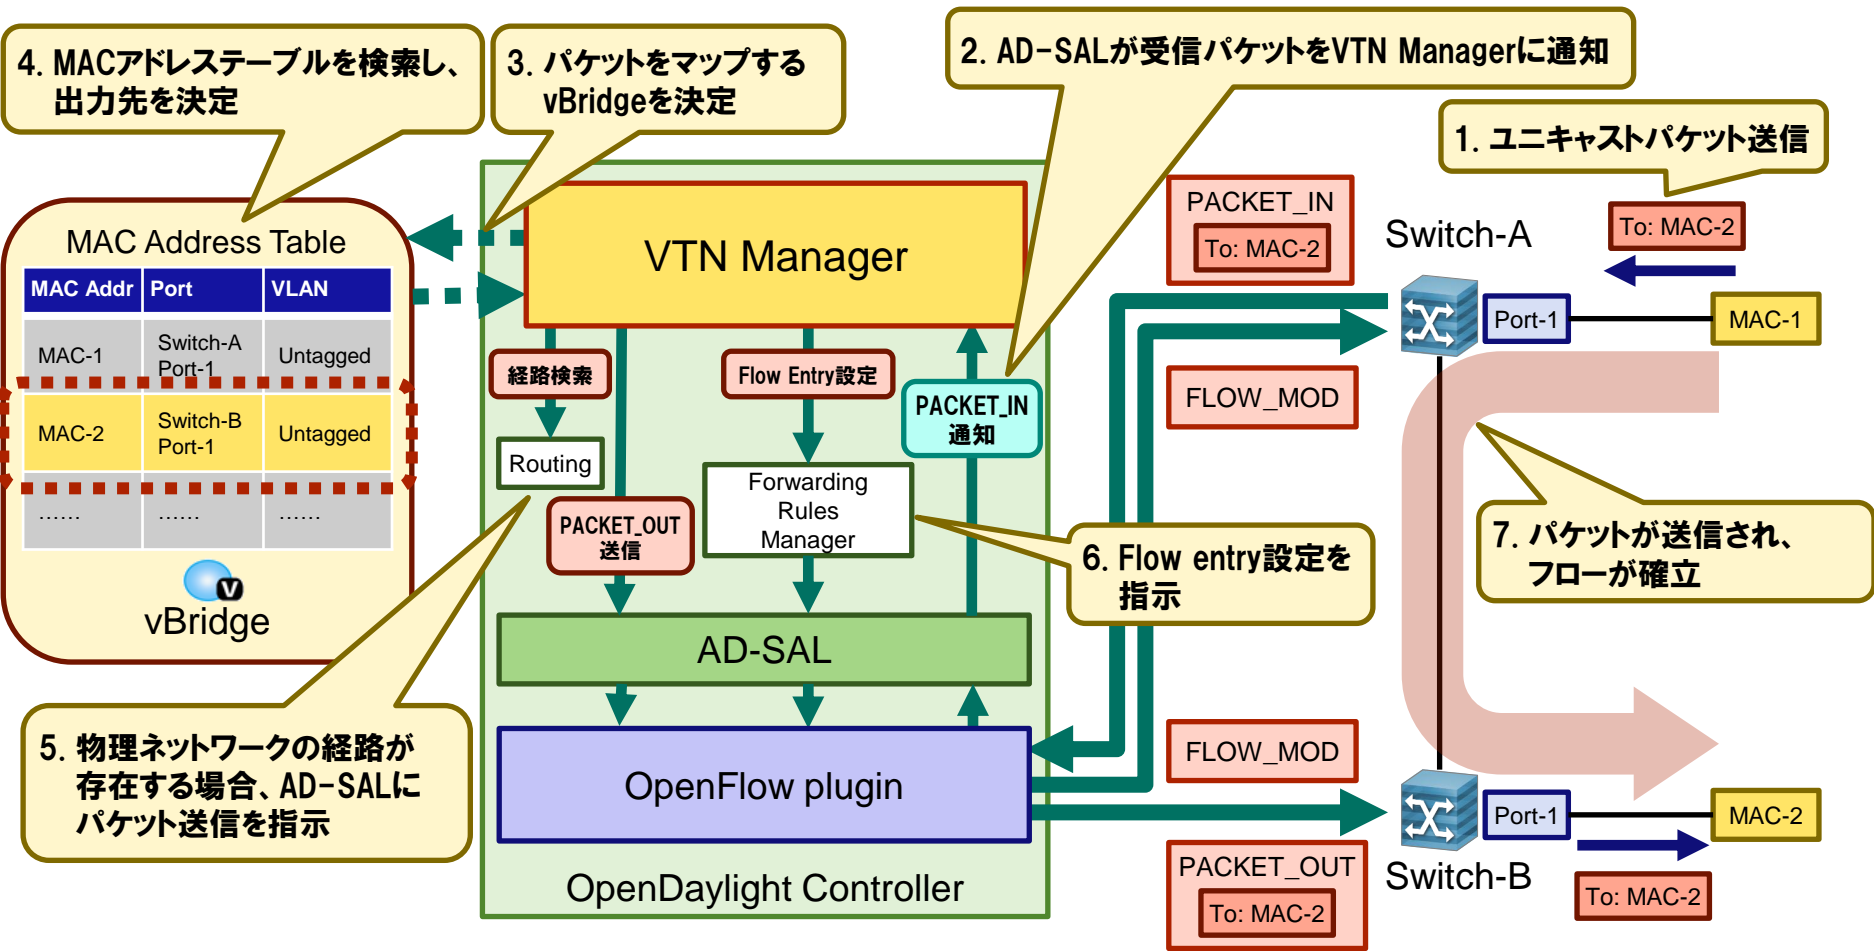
4. MACアドレステーブルを検索し、出力先を決定

3. パケットをマップするvBridgeを決定

2. AD-SALが受信パケットをVTN Managerに通知

1. ユニキャストパケット送信

MAC Address Table

| MAC Addr | Port | VLAN |
|---|---|---|
| MAC-1 | Switch-A Port-1 | Untagged |
| MAC-2 | Switch-B Port-1 | Untagged |
| …… | …… | …… |

vBridge

VTN Manager

経路検索

Flow Entry設定

PACKET_IN 通知

Routing

PACKET_OUT 送信

Forwarding Rules Manager

AD-SAL

OpenFlow plugin

OpenDaylight Controller

PACKET_IN

To: MAC-2

Switch-A

To: MAC-2

Port-1

MAC-1

FLOW_MOD

7. パケットが送信され、フローが確立

6. Flow entry設定を指示

5. 物理ネットワークの経路が存在する場合、AD-SALにパケット送信を指示

FLOW_MOD

Port-1

MAC-2

PACKET_OUT

To: MAC-2

Switch-B

To: MAC-2